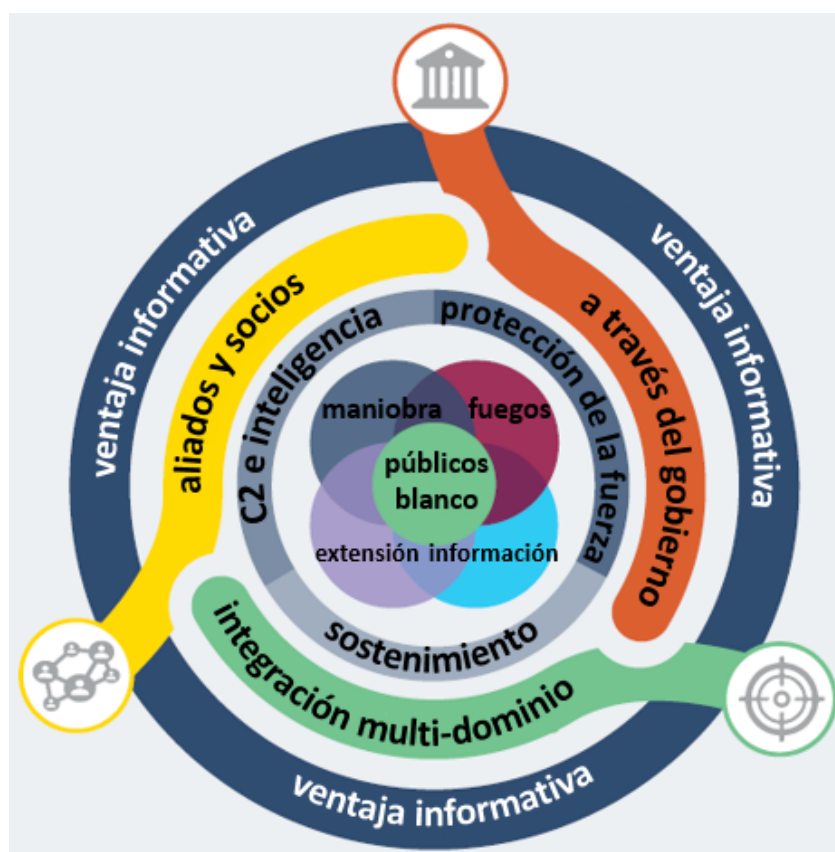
ventaja informativa

ventaja informativa

ventaja informativa

aliados y socios

a través del gobierno

integración multi-dominio

C2 e inteligencia

protección de la fuerza

sostenimiento

maniobra

fuegos

públicos blanco

extensión

información